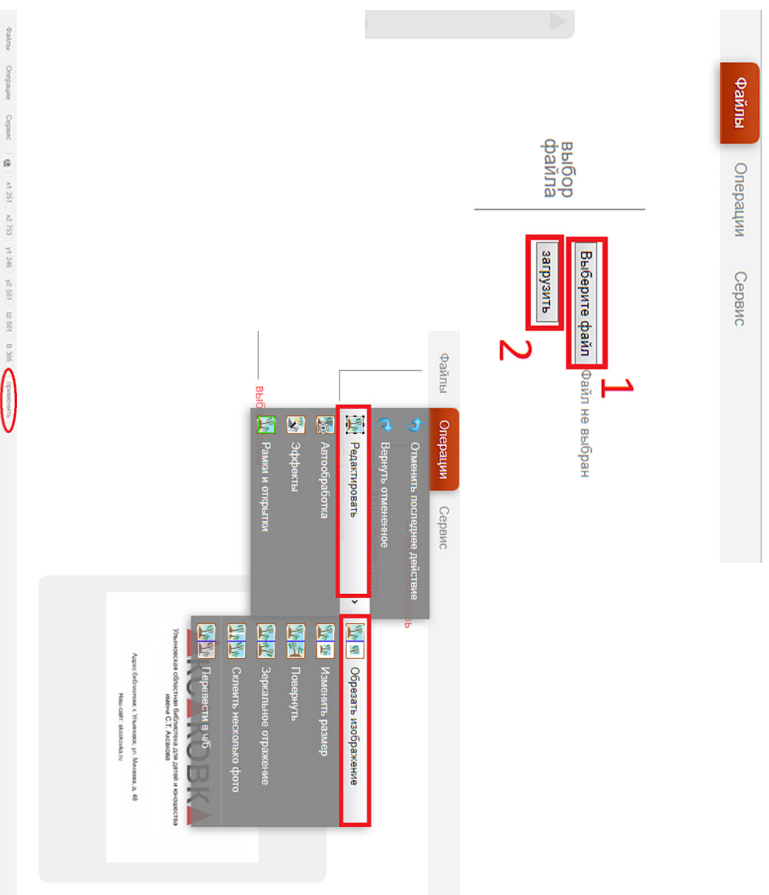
Файлы
Операции
Сервис
выбор файла
Выберите файл
Файл не выбран
1
загрузить
2
Файлы
Операции
Сервис
Отменить последнее действие
Вернуть отмененное
Редактировать
Автообработка
Эффекты
Рамки и открытки
Обрезать изображение
Изменить размер
Повернуть
Зеркальное отражение
Склеить несколько фото
Перевести в ч/б
Ульяновская областная библиотека для детей и юношества имени С.Т. Аксакова
Адрес библиотеки: г. Ульяновск, ул. Минаева, д. 48
Наш сайт: aksakovka.ru
Файлы Операции Сервис x1: 291 x2: 753 y1: 246 y2: 551 Ш: 561 В: 305 применить